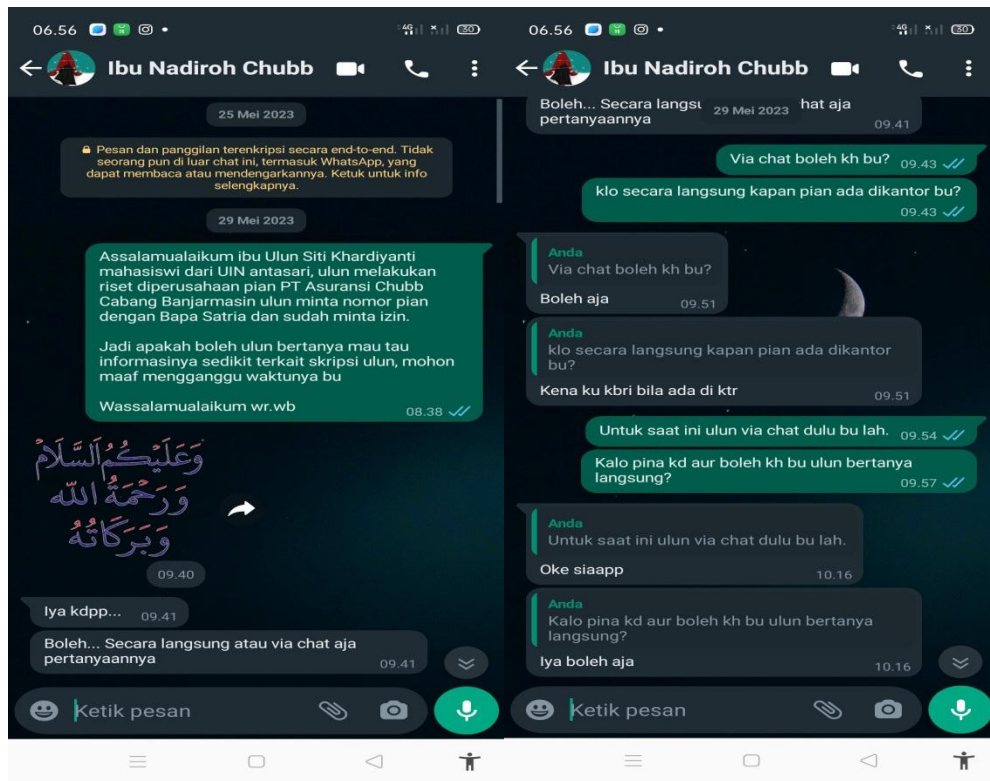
06.56

Ibu Nadiroh Chubb

25 Mei 2023

🔒 Pesan dan panggilan terenkripsi secara end-to-end. Tidak seorang pun di luar chat ini, termasuk WhatsApp, yang dapat membaca atau mendengarkannya. Ketuk untuk info selengkapnya.

29 Mei 2023

Assalamualaikum ibu Ulun Siti Khardiyanti mahasiswi dari UIN antasari, ulun melakukan riset diperusahaan pian PT Asuransi Chubb Cabang Banjarmasin ulun minta nomor pian dengan Bapa Satria dan sudah minta izin.

Jadi apakah boleh ulun bertanya mau tau informasinya sedikit terkait skripsi ulun, mohon maaf mengganggu waktunya bu

Wassalamualaikum wr.wb 08.38

وَعَلَيْكُمُ السَّلَامُ وَرَحْمَةُ اللهِ وَبَرَكَاتُهُ

09.40

Iya kdpp... 09.41

Boleh... Secara langsung atau via chat aja pertanyaannya 09.41

Ketik pesan

06.56

Ibu Nadiroh Chubb

Boleh... Secara langsu 29 Mei 2023 hat aja pertanyaannya 09.41

Via chat boleh kh bu? 09.43

klo secara langsung kapan pian ada dikantor bu? 09.43

Anda
Via chat boleh kh bu?
Boleh aja 09.51

Anda
klo secara langsung kapan pian ada dikantor bu?
Kena ku kbri bila ada di ktr 09.51

Untuk saat ini ulun via chat dulu bu lah. 09.54

Kalo pina kd aur boleh kh bu ulun bertanya langsung? 09.57

Anda
Untuk saat ini ulun via chat dulu bu lah.
Oke siaapp 10.16

Anda
Kalo pina kd aur boleh kh bu ulun bertanya langsung?
Iya boleh aja 10.16

Ketik pesan